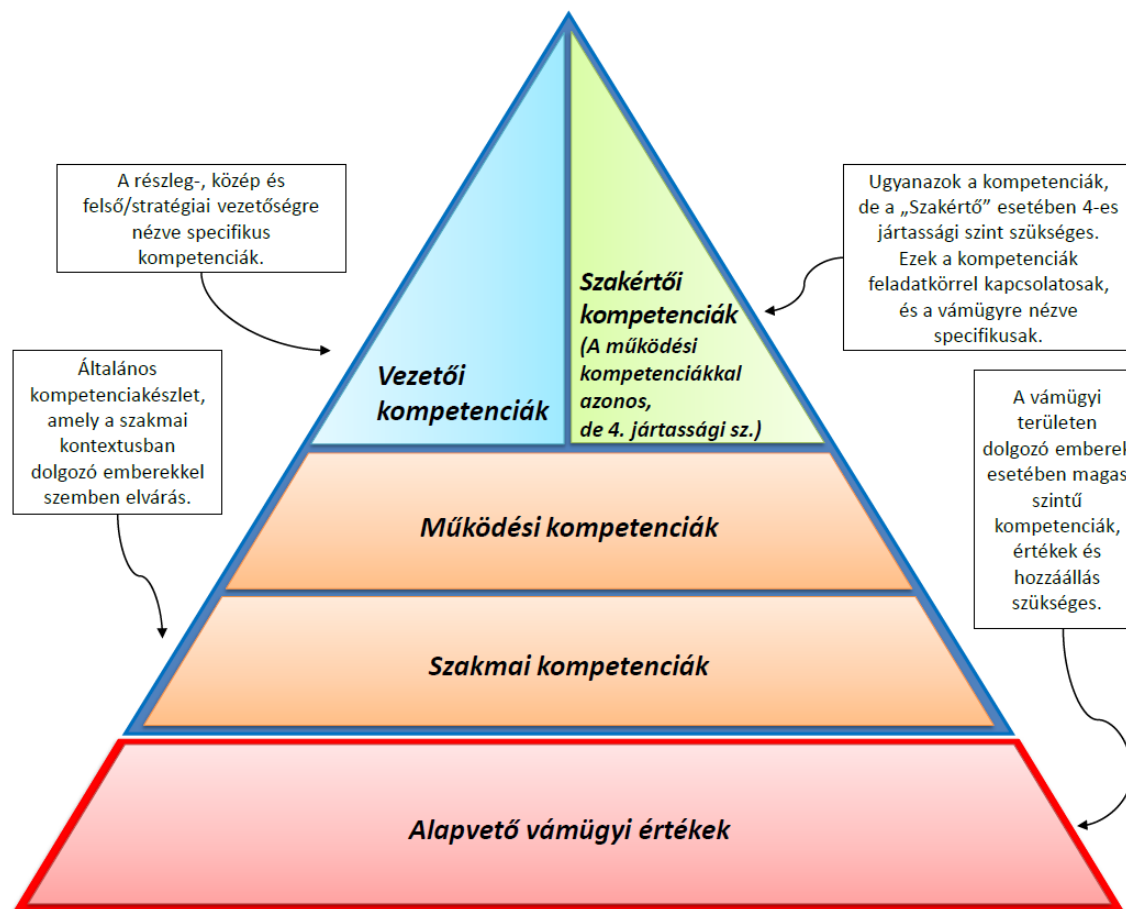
A részleg-, közép és felső/stratégiai vezetőségre nézve specifikus kompetenciák.

Ugyanazok a kompetenciák, de a „Szakértő” esetében 4-es jártassági szint szükséges. Ezek a kompetenciák feladatkörrel kapcsolatosak, és a vámügyre nézve specifikusak.

Általános kompetenciakészlet, amely a szakmai kontextusban dolgozó emberekkel szemben elvárás.

Vezetői kompetenciák

Szakértői kompetenciák (A működési kompetenciákkal azonos, de 4. jártassági sz.)

A vámügyi területen dolgozó emberek esetében magas szintű kompetenciák, értékek és hozzáállás szükséges.

Működési kompetenciák

Szakmai kompetenciák

Alapvető vámügyi értékek